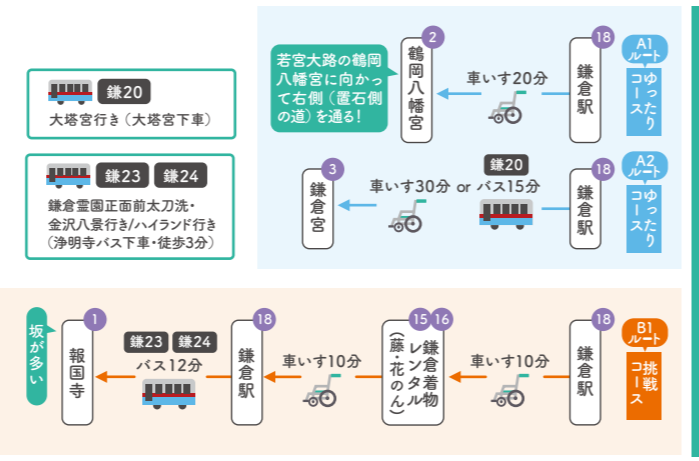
鎌20
大塔宮行き（大塔宮下車）

鎌23 鎌24
鎌倉霊園正面前太刀洗・金沢八景行き/ハイランド行き（浄明寺バス下車・徒歩3分）

若宮大路の鶴岡八幡宮に向かって右側（置石側の道）を通る！

2 鶴岡八幡宮
車いす20分
18 鎌倉駅
A1 ルート ゆったりコース

3 鎌倉宮
車いす30分 or バス15分
鎌20
18 鎌倉駅
A2 ルート ゆったりコース

坂が多い
1 報国寺
鎌23 鎌24
バス12分
18 鎌倉駅
車いす10分
15 16 鎌倉着物レンタル（藤・花のん）
車いす10分
18 鎌倉駅
B1 ルート 挑戦コース